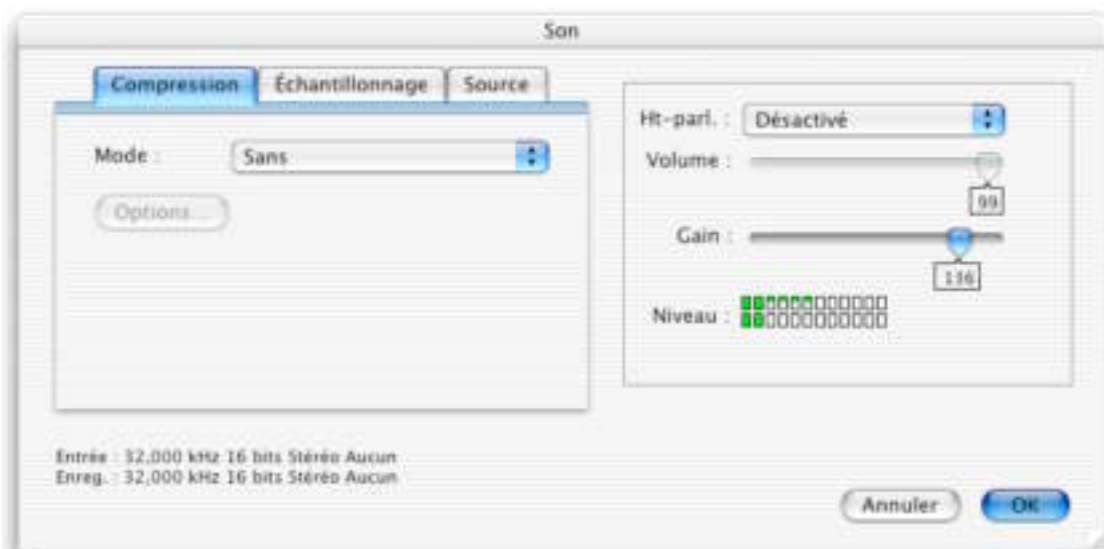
Son

Compression | Échantillonnage | Source

Mode : Sans

Options...

Ht-parl. : Désactivé

Volume :

99

Gain :

116

Niveau :

Entrée : 32,000 kHz 16 bits Stéréo Aucun
Enreg. : 32,000 kHz 16 bits Stéréo Aucun

Annuler

OK